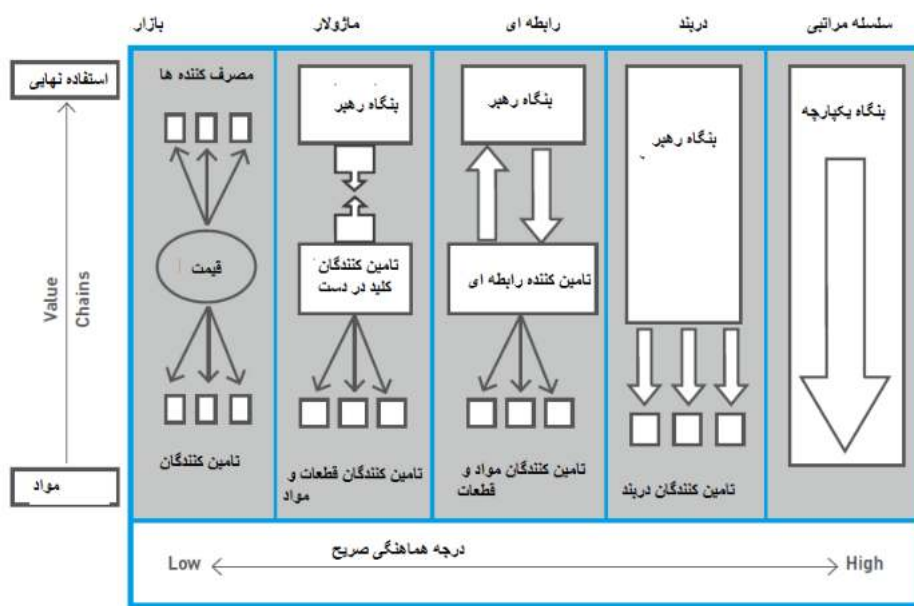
بازار
ماژولار
رابطه ای
دربند
سلسله مراتبی

استفاده نهایی

Value Chains

مواد

مصرف کننده ها
قیمت
تامین کنندگان

بنگاه رهبر
تامین کنندگان کلید در دست
تامین کنندگان قطعات و مواد

بنگاه رهبر
تامین کننده رابطه ای
تامین کنندگان مواد و قطعات

بنگاه رهبر
تامین کنندگان دربند

بنگاه یکپارچه

درجه هماهنگی صریح
Low
High